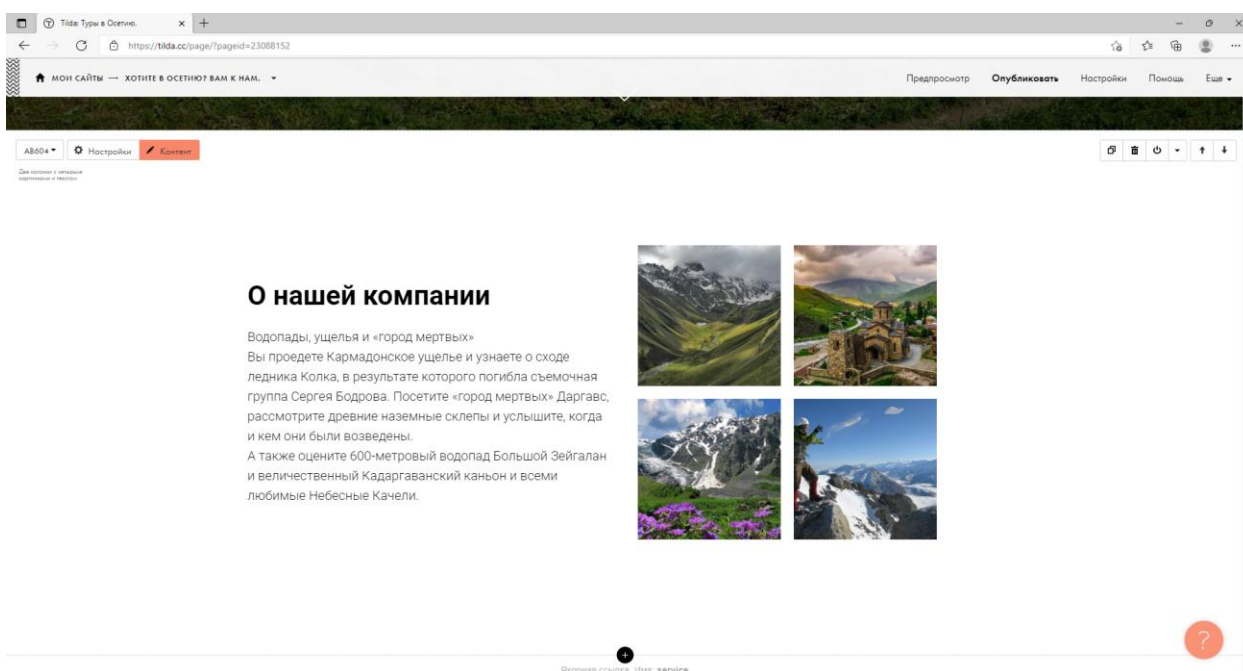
Tilda: Туры в Осетию.

https://tilda.cc/page/?pageid=23088152

МОИ САЙТЫ → ХОТИТЕ В ОСЕТИЮ? ВАМ К НАМ.

Предпросмотр Опубликовать Настройки Помощь Еще

AB604 Настройки Контент

Две колонки с четырьмя картинками и текстом

О нашей компании

Водопады, ущелья и «город мертвых»
Вы проедете Кармадонское ущелье и узнаете о сходе ледника Колка, в результате которого погибла съемочная группа Сергея Бодрова. Посетите «город мертвых» Даргавс, рассмотрите древние наземные склепы и услышите, когда и кем они были возведены.
А также оцените 600-метровый водопад Большой Зейгалан и величественный Кадаргаванский каньон и всеми любимые Небесные Качели.

Якорная ссылка. Имя: service

?